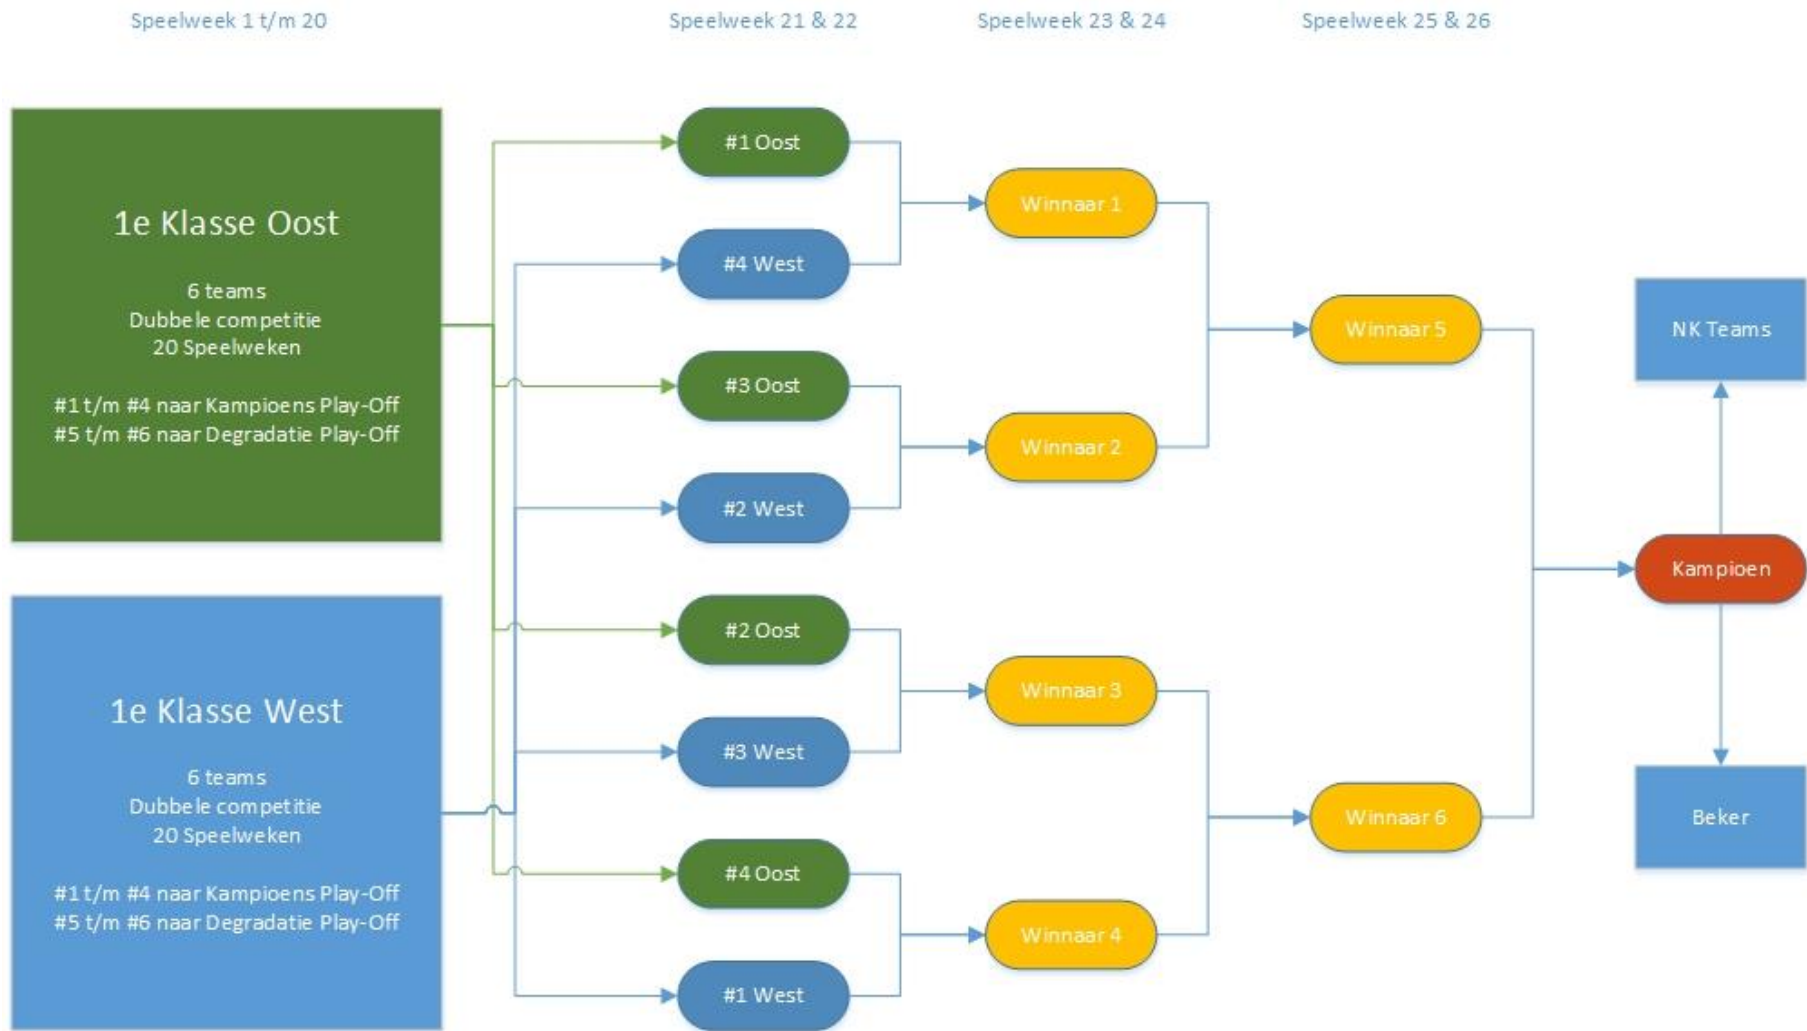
Speelweek 1 t/m 20

Speelweek 21 & 22

Speelweek 23 & 24

Speelweek 25 & 26

1e Klasse Oost

6 teams
Dubbele competitie
20 Speelweken

#1 t/m #4 naar Kampioens Play-Off
#5 t/m #6 naar Degradatie Play-Off

1e Klasse West

6 teams
Dubbele competitie
20 Speelweken

#1 t/m #4 naar Kampioens Play-Off
#5 t/m #6 naar Degradatie Play-Off

#1 Oost

#4 West

#3 Oost

#2 West

#2 Oost

#3 West

#4 Oost

#1 West

Winnaar 1

Winnaar 2

Winnaar 3

Winnaar 4

Winnaar 5

Winnaar 6

NK Teams

Kampioen

Beker